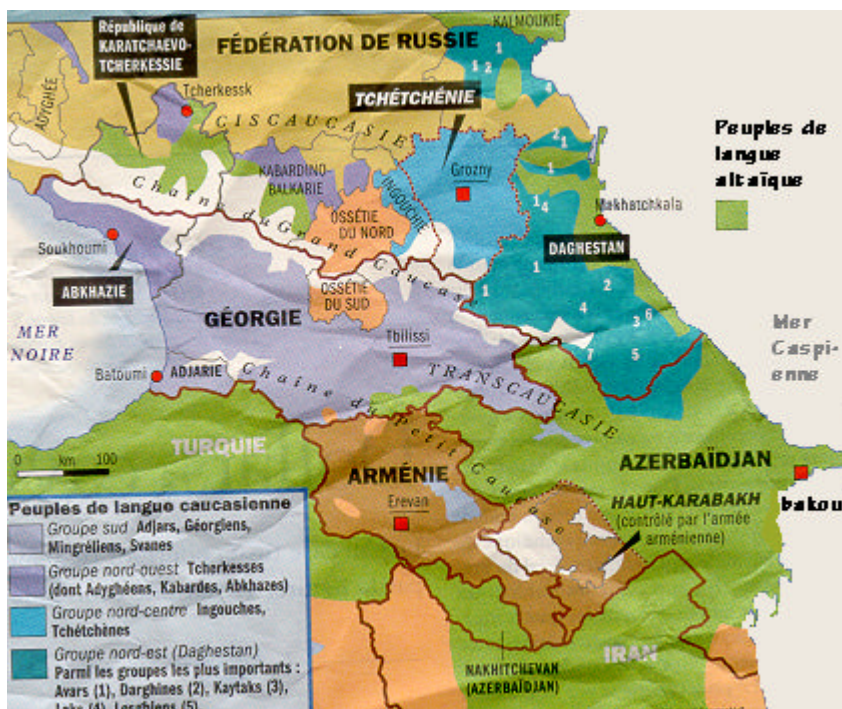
République de KARATCHAEVO-TCHERKESSIE

KALMOUKIE

FÉDÉRATION DE RUSSIE

ADYGHÉE

Tcherkessk

CISCAUCASIE

TCHÉTCHÉNIE

Peuples de langue altaïque

KABARDINO BALKARIE

INGOUCHIE

Grozny

Makhatchkala

Chaîne du Grand Caucase

OSSÉTIE DU NORD

DAGHESTAN

Soukhoumi

ABKHAZIE

OSSÉTIE DU SUD

MER NOIRE

GÉORGIE

Tbilissi

Mer Caspienne

Batoumi

ADJARIE

Chaîne du Petit Caucase

TRANSCAUCASIE

TURQUIE

0 km 100

AZERBAÏDJAN

ARMÉNIE

Erevan

HAUT-KARABAKH (contrôlé par l'armée arménienne)

Bakou

Peuples de langue caucasienne

Groupe sud Adjars, Géorgiens, Mingréliens, Svanes

Groupe nord-ouest Tcherkesses (dont Adyghéens, Kabardes, Abkhazes)

Groupe nord-centre Ingouches, Tchétchènes

Groupe nord-est (Daghestan) Parmi les groupes les plus importants : Avars (1), Darghines (2), Kaytaks (3), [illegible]

IRAN

NAKHITCHEVAN (AZERBAÏDJAN)

1 2 1 4 1 2 1 1 4 1 1 2 4 3 6 7 5